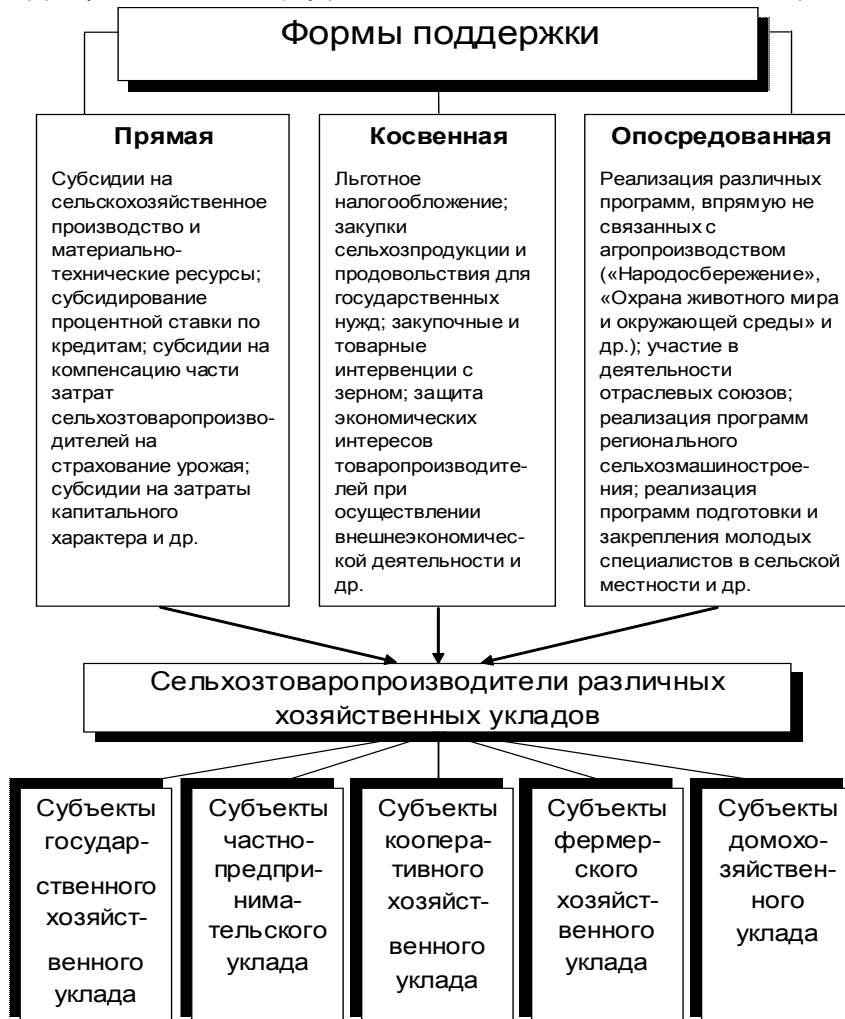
Формы поддержки

Прямая

Субсидии на сельскохозяйственное производство и материально-технические ресурсы; субсидирование процентной ставки по кредитам; субсидии на компенсацию части затрат сельхозтоваропроизводителей на страхование урожая; субсидии на затраты капитального характера и др.

Косвенная

Льготное налогообложение; закупки сельхозпродукции и продовольствия для государственных нужд; закупочные и товарные интервенции с зерном; защита экономических интересов товаропроизводителей при осуществлении внешнеэкономической деятельности и др.

Опосредованная

Реализация различных программ, впрямую не связанных с агропроизводством («Народосбережение», «Охрана животного мира и окружающей среды» и др.); участие в деятельности отраслевых союзов; реализация программ регионального сельхозмашиностроения; реализация программ подготовки и закрепления молодых специалистов в сельской местности и др.

Сельхозтоваропроизводители различных хозяйственных укладов

Субъекты государственного хозяйственного уклада

Субъекты частнопредпринимательского уклада

Субъекты кооперативного хозяйственного уклада

Субъекты фермерского хозяйственного уклада

Субъекты домохозяйственного уклада